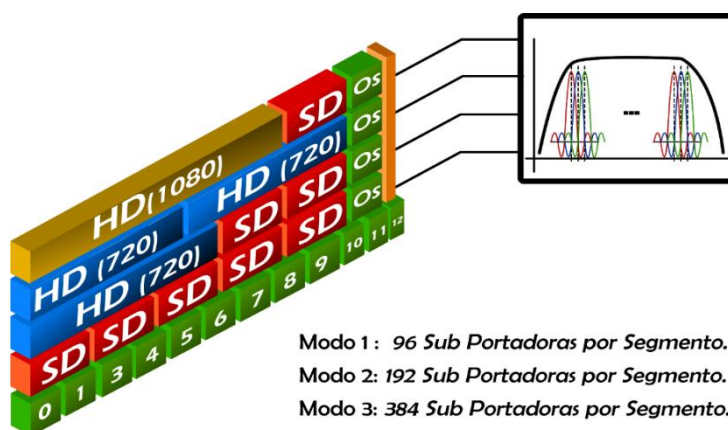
HD(1080)
SD
HD (720)
HD (720)
SD
SD
HD (720)
SD
SD
SD
SD
SD
SD
Os
Os
Os
Os
0 1 3 4 5 6 7 8 9 10 11 12
...

Modo 1: 96 Sub Portadoras por Segmento.
Modo 2: 192 Sub Portadoras por Segmento.
Modo 3: 384 Sub Portadoras por Segmento.